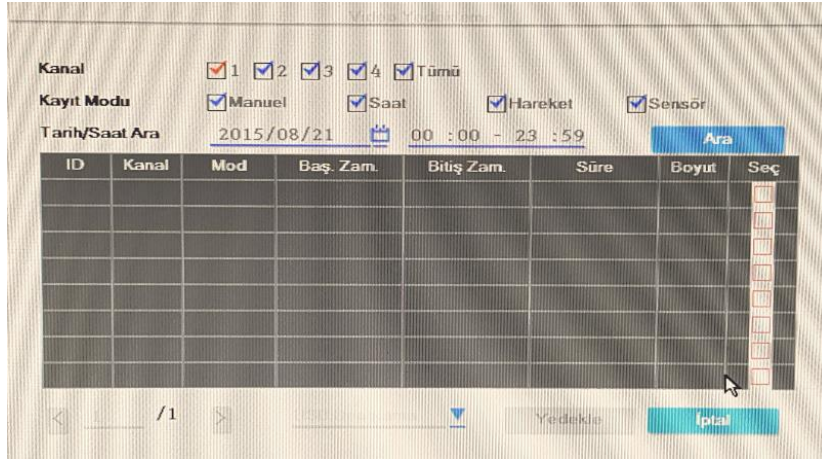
Video Yedekleme

Kanal 1 2 3 4 Tümü
Kayıt Modu Manuel Saat Hareket Sensör
Tarih/Saat Ara 2015/08/21 00 : 00 - 23 : 59 Ara

| ID | Kanal | Mod | Baş. Zam. | Bitiş Zam. | Süre | Boyut | Seç |
|---|---|---|---|---|---|---|---|
| | | | | | | | |
| | | | | | | | |
| | | | | | | | |
| | | | | | | | |
| | | | | | | | |
| | | | | | | | |
| | | | | | | | |
| | | | | | | | |

/1 Yedekle İptal